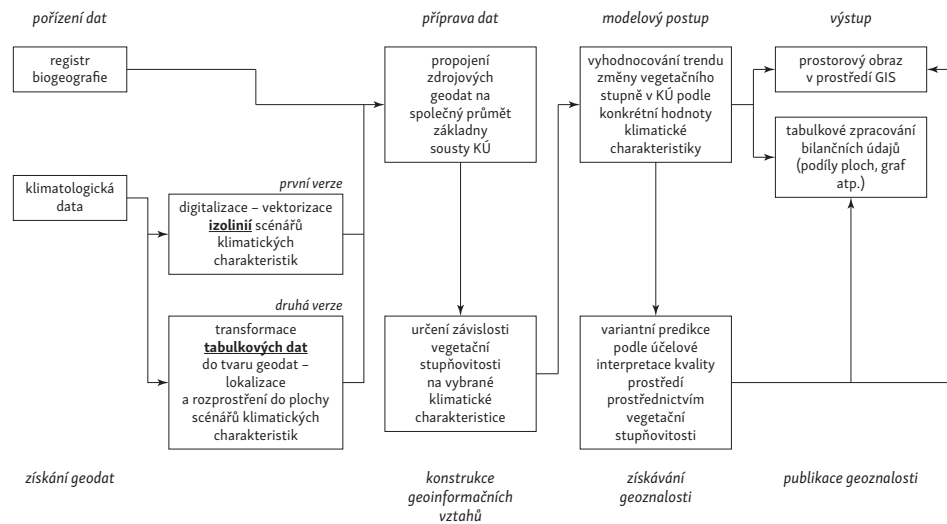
pořízení dat

příprava dat

modelový postup

výstup

registr biogeografie

propojení zdrojových geodat na společný průmět základny sousty KÚ

vyhodnocování trendu změny vegetačního stupně v KÚ podle konkrétní hodnoty klimatické charakteristiky

prostorový obraz v prostředí GIS

tabulkové zpracování bilančních údajů (podíly ploch, graf atp.)

klimatologická data

první verze

digitalizace – vektorizace **izolinií** scénářů klimatických charakteristik

druhá verze

transformace **tabulkových dat** do tvaru geodat – lokalizace a rozprostření do plochy scénářů klimatických charakteristik

určení závislosti vegetační stupňovitosti na vybrané klimatické charakteristice

variantní predikce podle účelové interpretace kvality prostředí prostřednictvím vegetační stupňovitosti

získání geodat

konstrukce geoinformačních vztahů

získávání geoznalosti

publikace geoznalosti